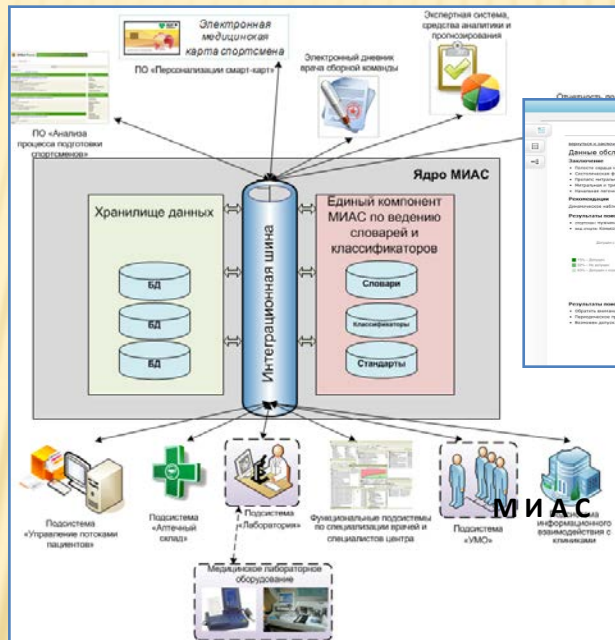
Электронная медицинская карта спортсмена

ПО «Персонализации смарт-карт»

Электронный дневник врача сборной команды

Экспертная система, средства аналитики и прогнозирования

ПО «Анализа процесса подготовки спортсменов»

Отчетность по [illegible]

Данные обсл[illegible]

Заключение

Рекомендации

Результаты ком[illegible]

Результаты ком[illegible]

Ядро МИАС

Хранилище данных

БД

БД

БД

Интеграционная шина

Единый компонент МИАС по ведению словарей и классификаторов

Словари

Классификаторы

Стандарты

Подсистема «Управление потоками пациентов»

Подсистема «Аптечный склад»

Подсистема «Лаборатория»

Функциональные подсистемы по специализации врачей и специалистов центра

Подсистема «УМО»

МИАС

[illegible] информационного взаимодействия с клиниками

Медицинское лабораторное оборудование